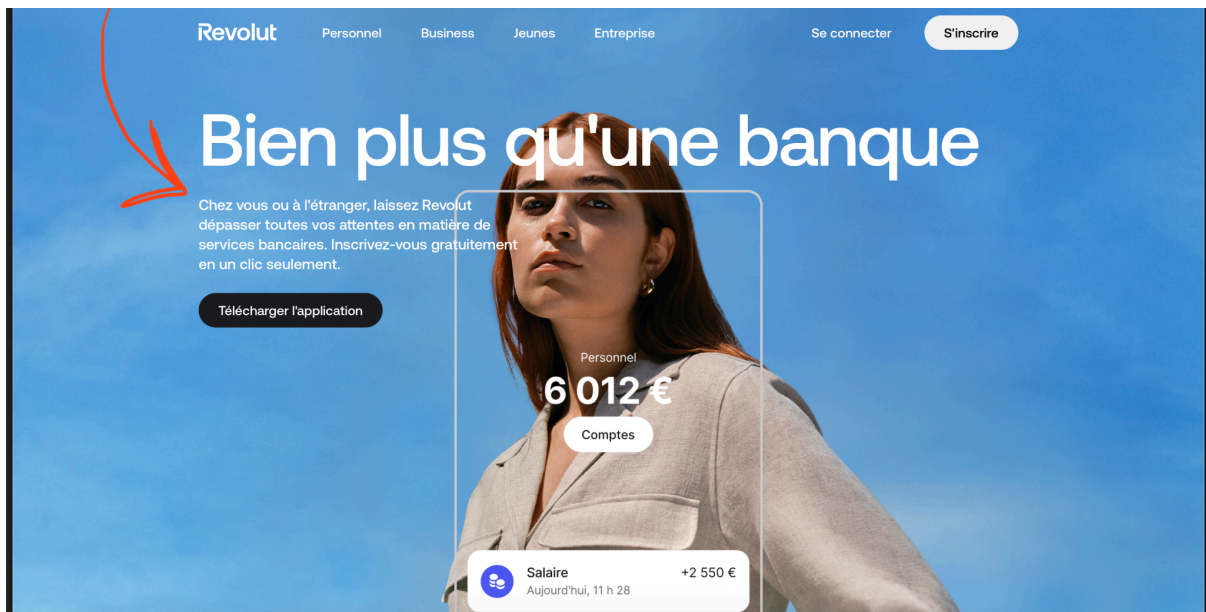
Revolut Personnel Business Jeunes Entreprise Se connecter S'inscrire

Bien plus qu'une banque

Chez vous ou à l'étranger, laissez Revolut dépasser toutes vos attentes en matière de services bancaires. Inscrivez-vous gratuitement en un clic seulement.

Télécharger l'application

Personnel
6 012 €
Comptes

Salaire
Aujourd'hui, 11 h 28
+2 550 €